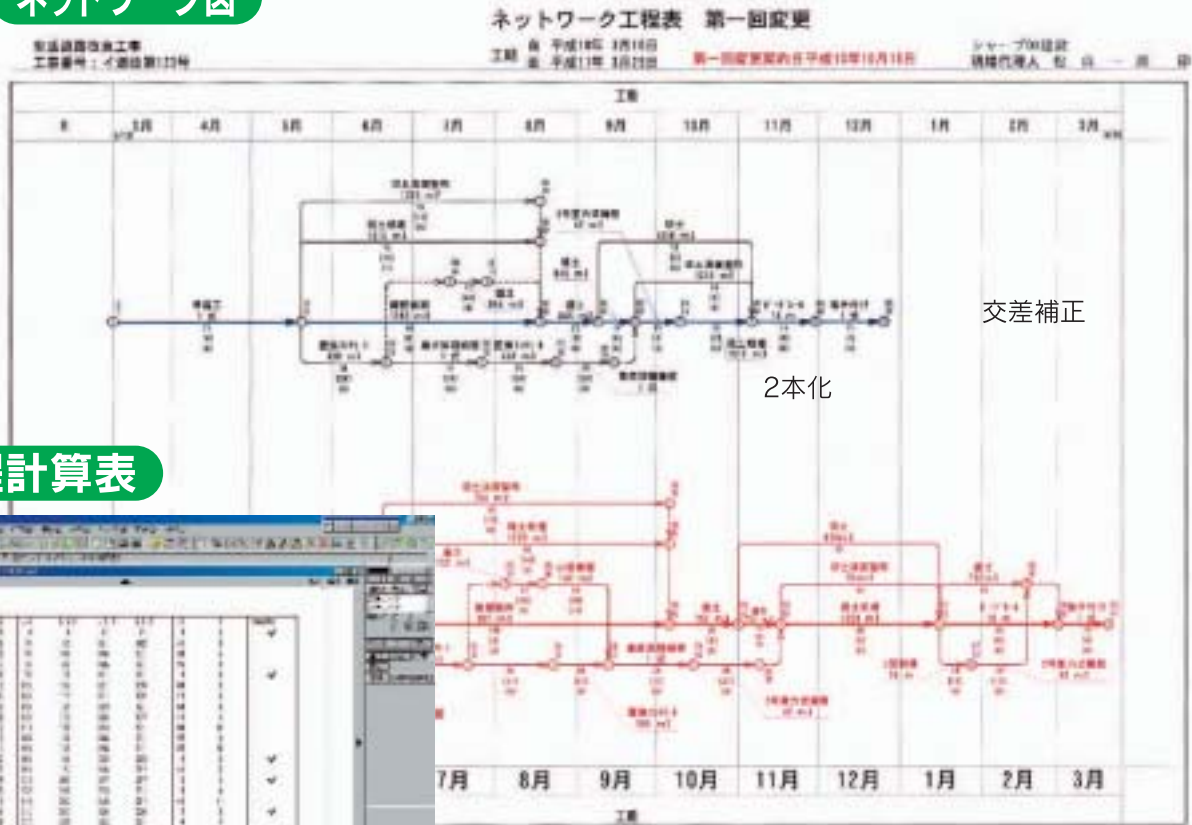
ネットワーク図

ネットワーク工程表　第一回変更

工期
自 平成10年 3月10日
至 平成11年 3月25日

第一回変更契約日平成10年10月10日

工期

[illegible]

3月
4月
5月
6月
7月
8月
9月
10月
11月
12月
1月
2月
3月

交差補正

2本化

計算表

7月
8月
9月
10月
11月
12月
1月
2月
3月

工期